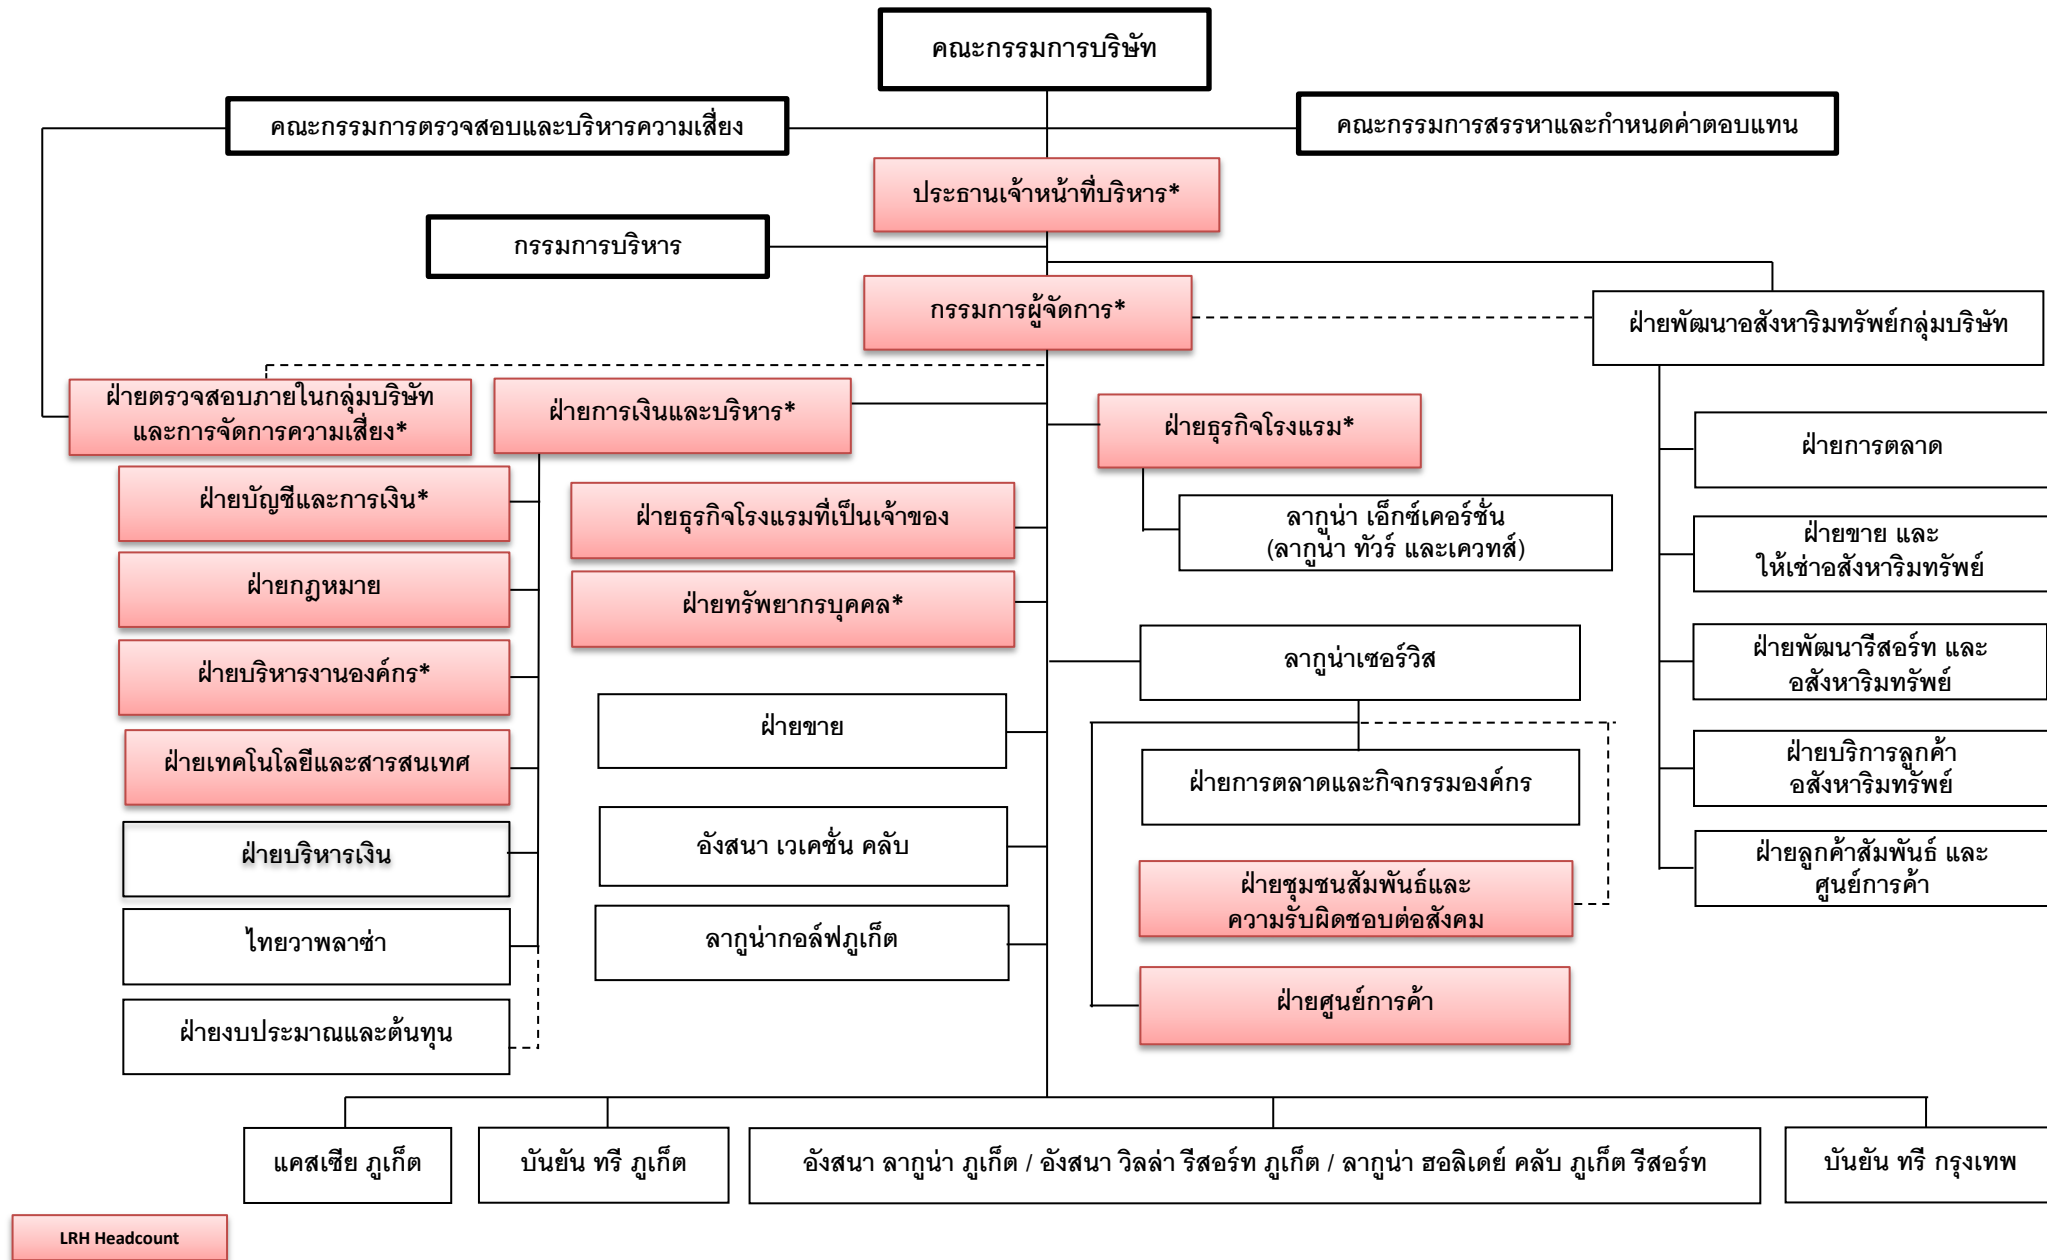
คณะกรรมการบริษัท

คณะกรรมการตรวจสอบและบริหารความเสี่ยง

คณะกรรมการสรรหาและกำหนดค่าตอบแทน

ประธานเจ้าหน้าที่บริหาร*

กรรมการบริหาร

กรรมการผู้จัดการ*

ฝ่ายพัฒนาอสังหาริมทรัพย์กลุ่มบริษัท

ฝ่ายตรวจสอบภายในกลุ่มบริษัท และการจัดการความเสี่ยง*

ฝ่ายการเงินและบริหาร*

ฝ่ายธุรกิจโรงแรม*

ฝ่ายการตลาด

ฝ่ายบัญชีและการเงิน*

ฝ่ายธุรกิจโรงแรมที่เป็นเจ้าของ

ลากูน่า เอ็กซ์เคอร์ชั่น (ลากูน่า ทัวร์ และเควทส์)

ฝ่ายขาย และ ให้เช่าอสังหาริมทรัพย์

ฝ่ายกฎหมาย

ฝ่ายทรัพยากรบุคคล*

ฝ่ายพัฒนารีสอร์ท และ อสังหาริมทรัพย์

ลากูน่าเซอร์วิส

ฝ่ายบริหารงานองค์กร*

ฝ่ายขาย

ฝ่ายบริการลูกค้า อสังหาริมทรัพย์

ฝ่ายเทคโนโลยีและสารสนเทศ

ฝ่ายการตลาดและกิจกรรมองค์กร

ฝ่ายบริหารเงิน

อังสนา เวเคชั่น คลับ

ฝ่ายลูกค้าสัมพันธ์ และ ศูนย์การค้า

ฝ่ายชุมชนสัมพันธ์และ ความรับผิดชอบต่อสังคม

ไทยวาพลาซ่า

ลากูน่ากอล์ฟภูเก็ต

ฝ่ายงบประมาณและต้นทุน

ฝ่ายศูนย์การค้า

แคสเซีย ภูเก็ต

บันยัน ทรี ภูเก็ต

อังสนา ลากูน่า ภูเก็ต / อังสนา วิลล่า รีสอร์ท ภูเก็ต / ลากูน่า ฮอลิเดย์ คลับ ภูเก็ต รีสอร์ท

บันยัน ทรี กรุงเทพ

LRH Headcount